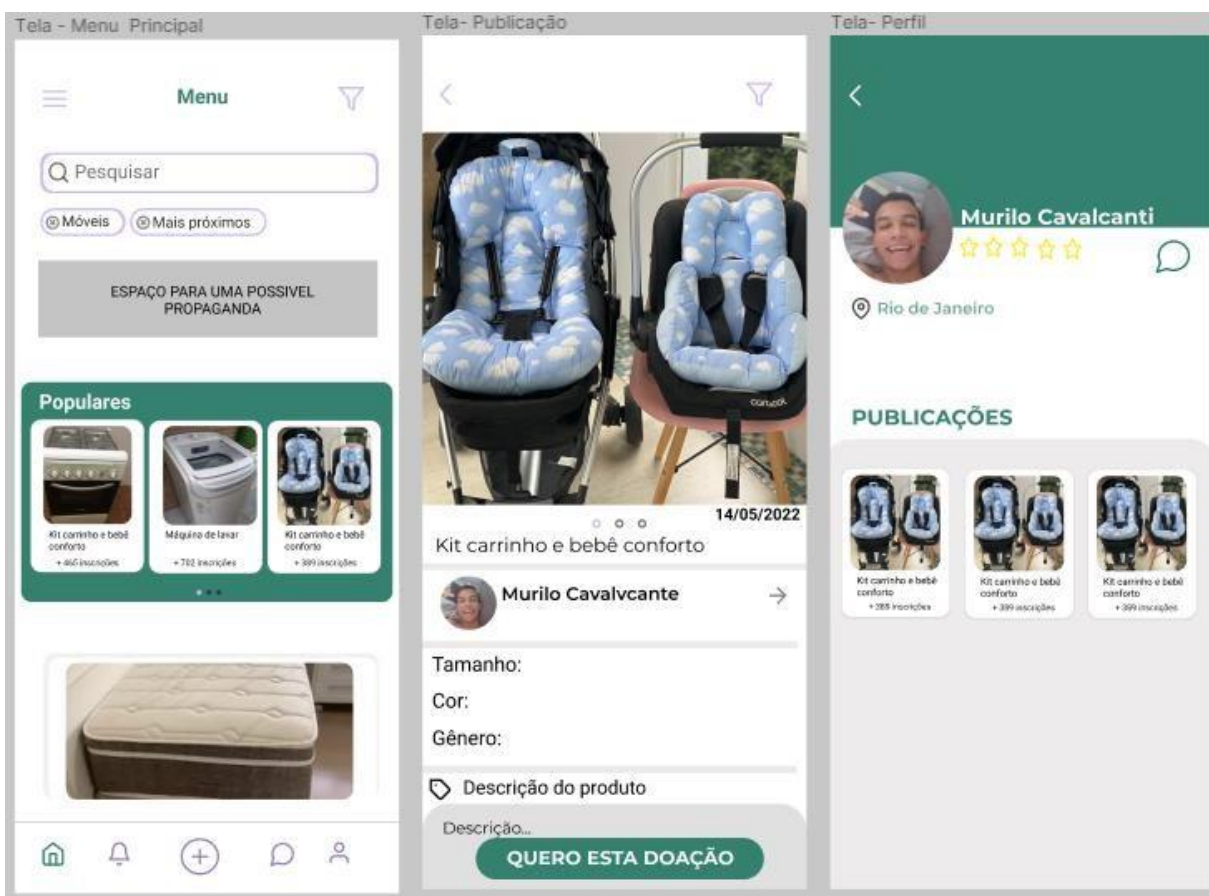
Tela - Menu Principal

Menu

Pesquisar

Móveis
Mais próximos

ESPAÇO PARA UMA POSSIVEL PROPAGANDA

Populares

Kit carrinho e bebê conforto
+ 460 inscrições

Máquina de lavar
+ 702 inscrições

Kit carrinho e bebê conforto
+ 389 inscrições

Tela- Publicação

14/05/2022

Kit carrinho e bebê conforto

Murilo Cavalvcante

Tamanho:

Cor:

Gênero:

Descrição do produto

Descrição...

QUERO ESTA DOAÇÃO

Tela- Perfil

Murilo Cavalcanti

Rio de Janeiro

PUBLICAÇÕES

Kit carrinho e bebê conforto
+ 389 inscrições

Kit carrinho e bebê conforto
+ 399 inscrições

Kit carrinho e bebê conforto
+ 399 inscrições